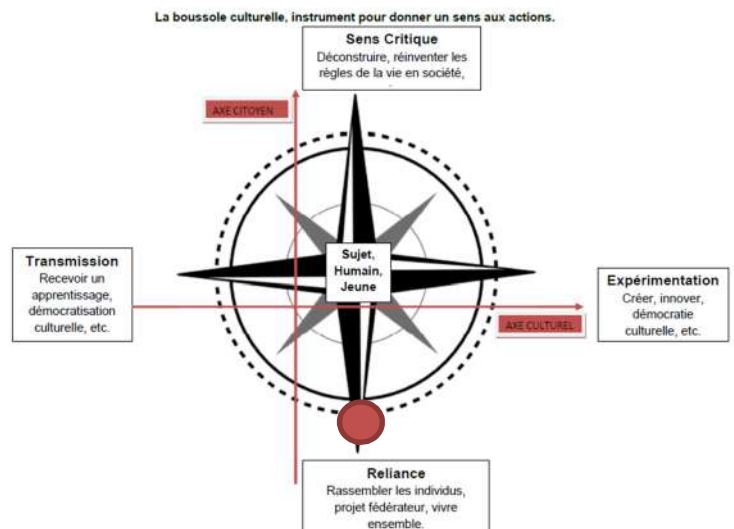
La boussole culturelle, instrument pour donner un sens aux actions.

Sens Critique
Déconstruire, réinventer les règles de la vie en société,

AXE CITOYEN

Transmission
Recevoir un apprentissage, démocratisation culturelle, etc.

Sujet, Humain, Jeune

Expérimentation
Créer, innover, démocratie culturelle, etc.

AXE CULTUREL

Reliance
Rassembler les individus, projet fédérateur, vivre ensemble.